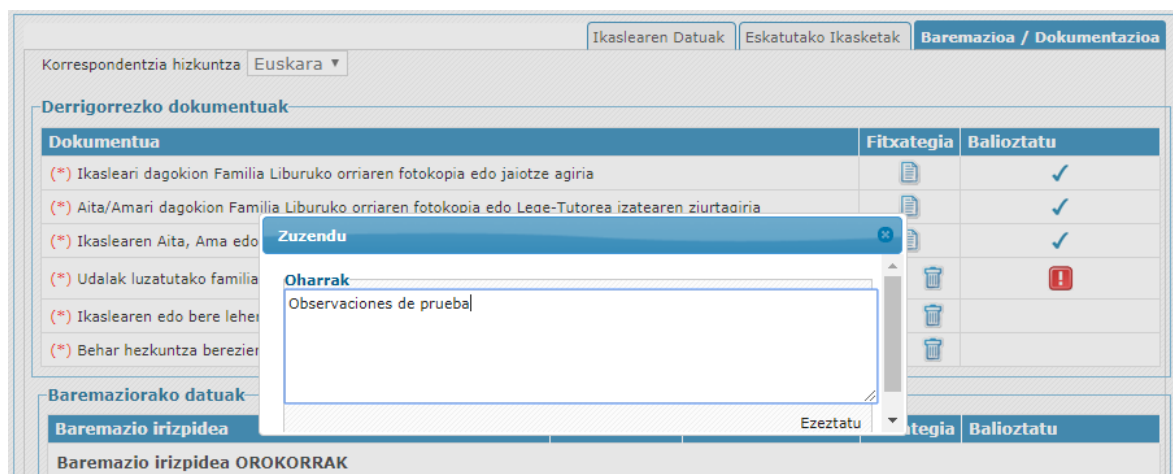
Ikaslearen Datuak | Eskatutako Ikasketak | Baremazioa / Dokumentazioa

Korrespondentzia hizkuntza Euskara ▾

Derrigorrezko dokumentuak

| Dokumentua | Fitxategia | Balioztatu |
|---|---|---|
| (*) Ikasleari dagokion Familia Liburuko orriaren fotokopia edo jaiotze agiria | | ✓ |
| (*) Aita/Amari dagokion Familia Liburuko orriaren fotokopia edo Lege-Tutorea izatearen ziurtagiria | | ✓ |
| (*) Ikaslearen Aita, Ama edo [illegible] | | ✓ |
| (*) Udalak luzatutako familia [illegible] | | ! |
| (*) Ikaslearen edo bere leher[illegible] | | |
| (*) Behar hezkuntza berezien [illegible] | | |

Zuzendu

Oharrak

Observaciones de prueba

Ezeztatu

Baremaziorako datuak

| Baremazio irizpidea | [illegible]ategia | Balioztatu |
|---|---|---|

Baremazio irizpidea OROKORRAK